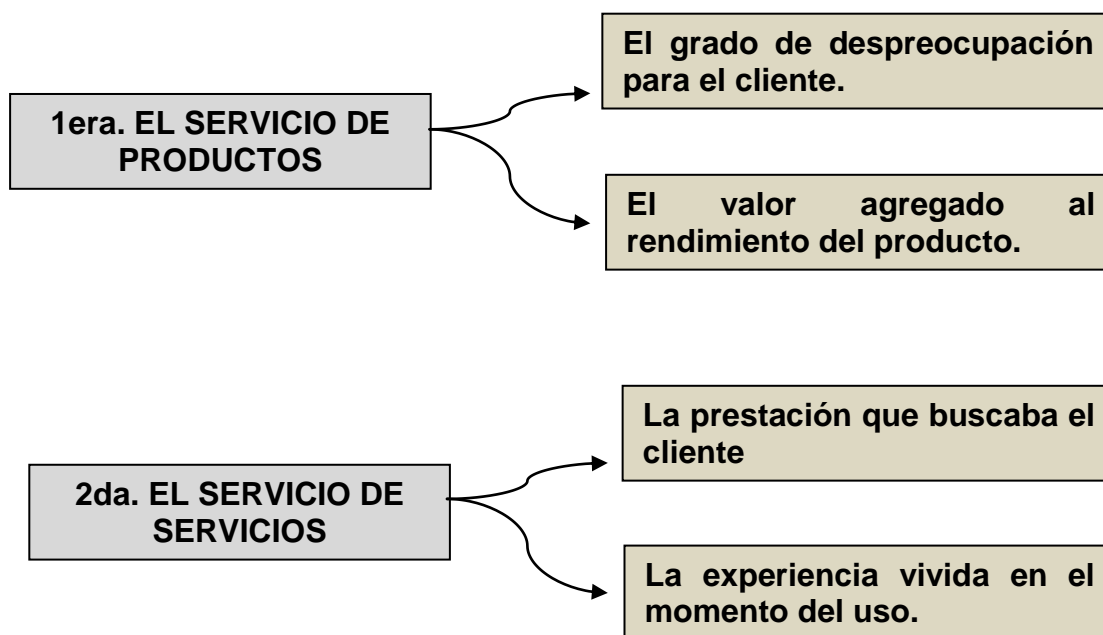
1era. EL SERVICIO DE PRODUCTOS

El grado de despreocupación para el cliente.

El valor agregado al rendimiento del producto.

2da. EL SERVICIO DE SERVICIOS

La prestación que buscaba el cliente

La experiencia vivida en el momento del uso.